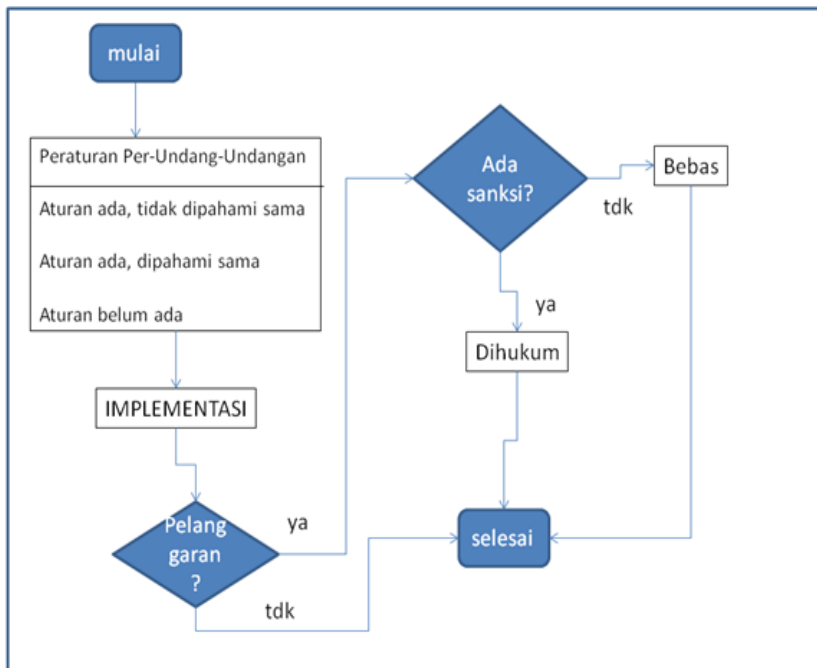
mulai

Peraturan Per-Undang-Undangan

Aturan ada, tidak dipahami sama

Aturan ada, dipahami sama

Aturan belum ada

IMPLEMENTASI

Pelang garan ?

ya

tdk

Ada sanksi?

tdk

Bebas

ya

Dihukum

selesai